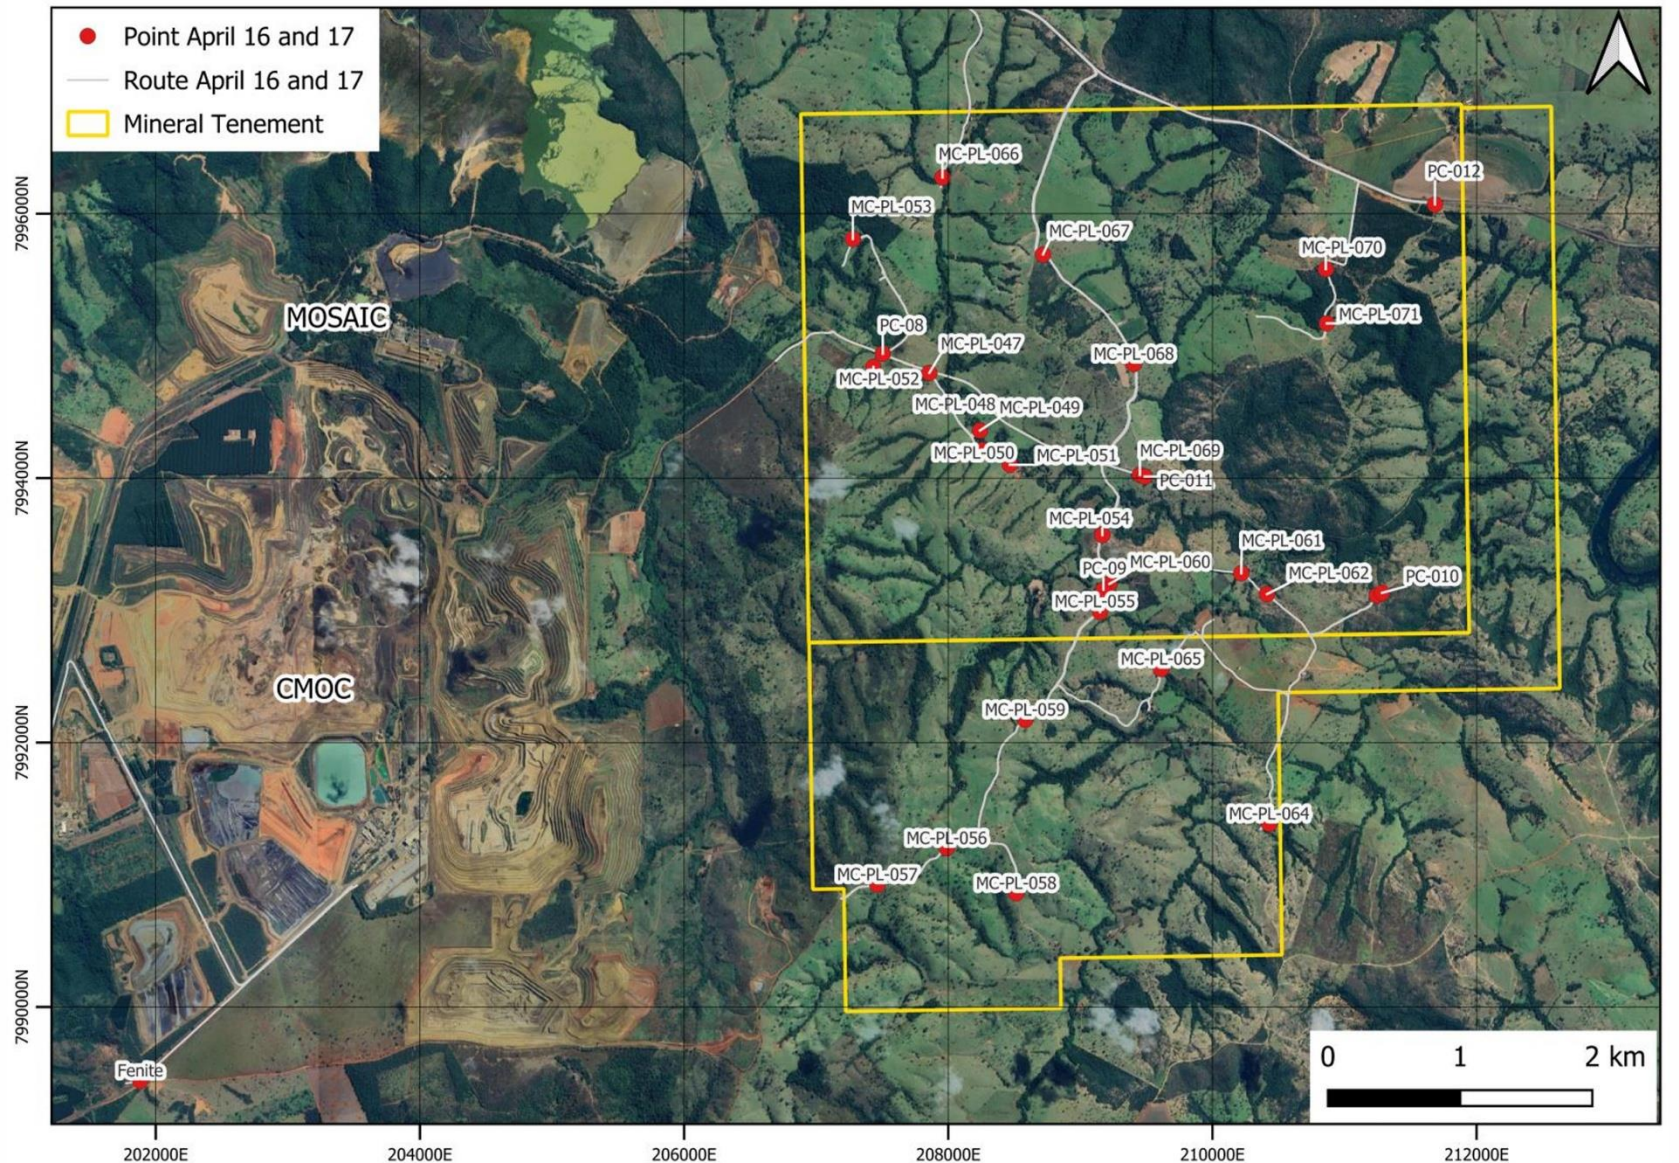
Point April 16 and 17
Route April 16 and 17
Mineral Tenement

MC-PL-066
PC-012
MC-PL-053
MC-PL-067
MC-PL-070
MOSAIC
MC-PL-071
PC-08
MC-PL-047
MC-PL-068
MC-PL-052
MC-PL-048
MC-PL-049
MC-PL-050
MC-PL-051
MC-PL-069
PC-011
MC-PL-054
MC-PL-061
PC-09
MC-PL-060
MC-PL-062
PC-010
MC-PL-055
MC-PL-065
CMOC
MC-PL-059
MC-PL-064
MC-PL-056
MC-PL-057
MC-PL-058
Fenite

7996000N
7994000N
7992000N
7990000N

202000E
204000E
206000E
208000E
210000E
212000E

0 1 2 km